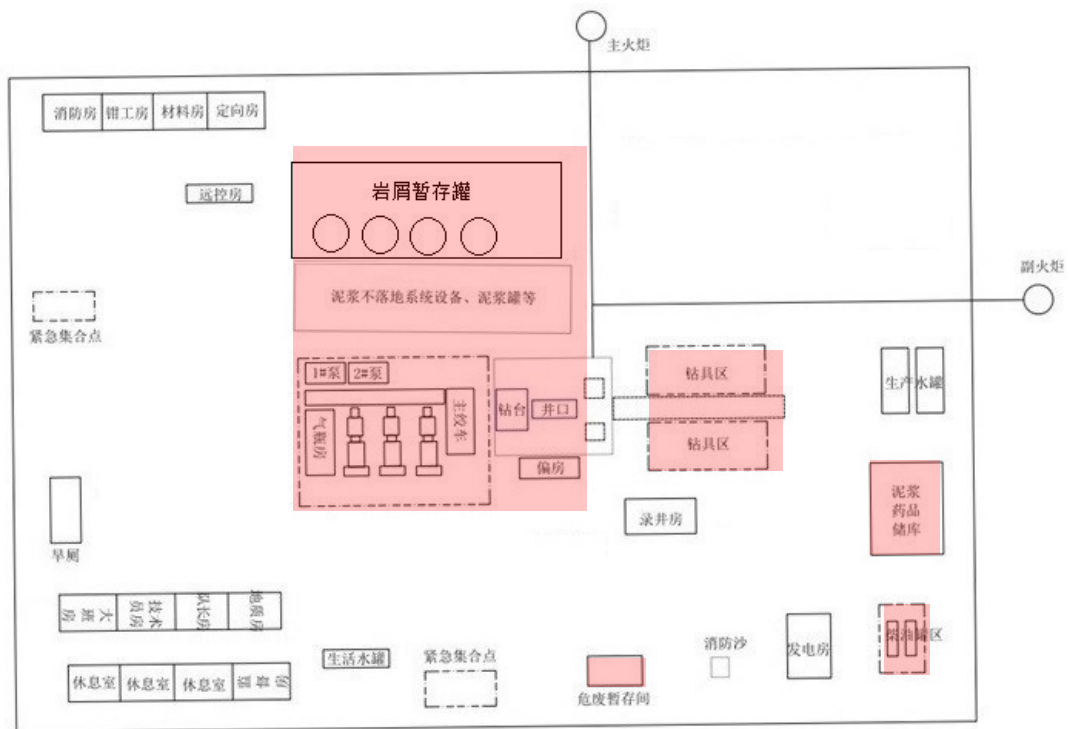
主火炬

消防房 钳工房 材料房 定向房

远控房

岩屑暂存罐

泥浆不落地系统设备、泥浆罐等

副火炬

紧急集合点

1#泵 2#泵

气瓶房

主绞车

钻台 井口

偏房

钻具区

钻具区

生产水罐

泥浆药品储库

录井房

旱厕

大班房 技术员房 队长房 地质房

生活水罐

紧急集合点

消防沙

发电房

储油罐区

休息室 休息室 休息室 厨房餐厅

危废暂存间